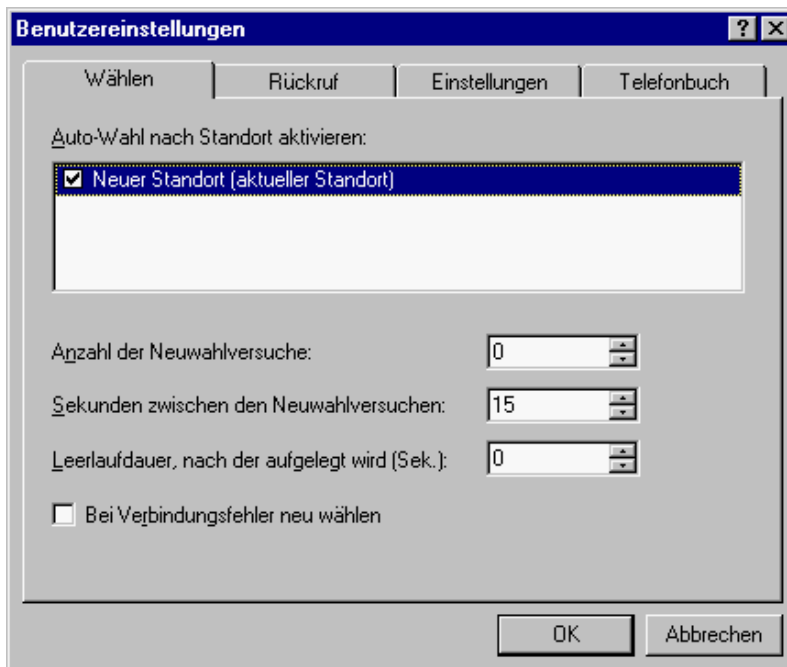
Benutzereinstellungen

?

Wählen | Rückruf | Einstellungen | Telefonbuch

Auto-Wahl nach Standort aktivieren:

Neuer Standort (aktueller Standort)

Anzahl der Neuwahlversuche: 0

Sekunden zwischen den Neuwahlversuchen: 15

Leerlaufdauer, nach der aufgelegt wird (Sek.): 0

Bei Verbindungsfehler neu wählen

OK

Abbrechen